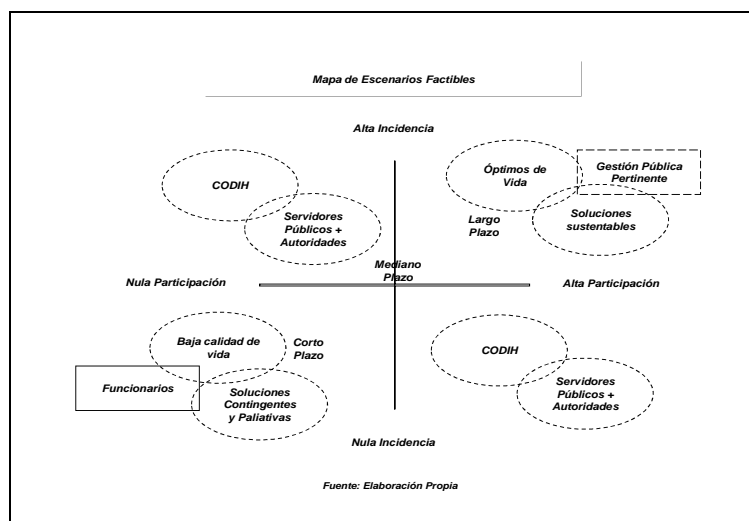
Mapa de Escenarios Factibles

Alta Incidencia

CODIH

Servidores Públicos + Autoridades

Óptimos de Vida

Gestión Pública Pertinente

Largo Plazo

Soluciones sustentables

Nula Participación

Mediano Plazo

Alta Participación

Baja calidad de vida

Corto Plazo

Funcionarios

Soluciones Contingentes y Paliativas

CODIH

Servidores Públicos + Autoridades

Nula Incidencia

Fuente: Elaboración Propia